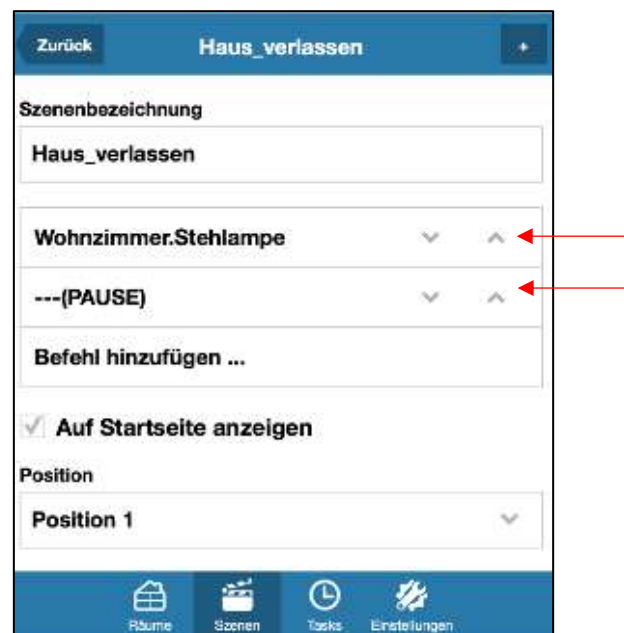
Zurück

Haus_verlassen

+

Szenenbezeichnung

Haus_verlassen

Wohnzimmer.Stehlampe

---(PAUSE)

Befehl hinzufügen ...

Auf Startseite anzeigen

Position

Position 1

Räume

Szenen

Tasks

Einstellungen